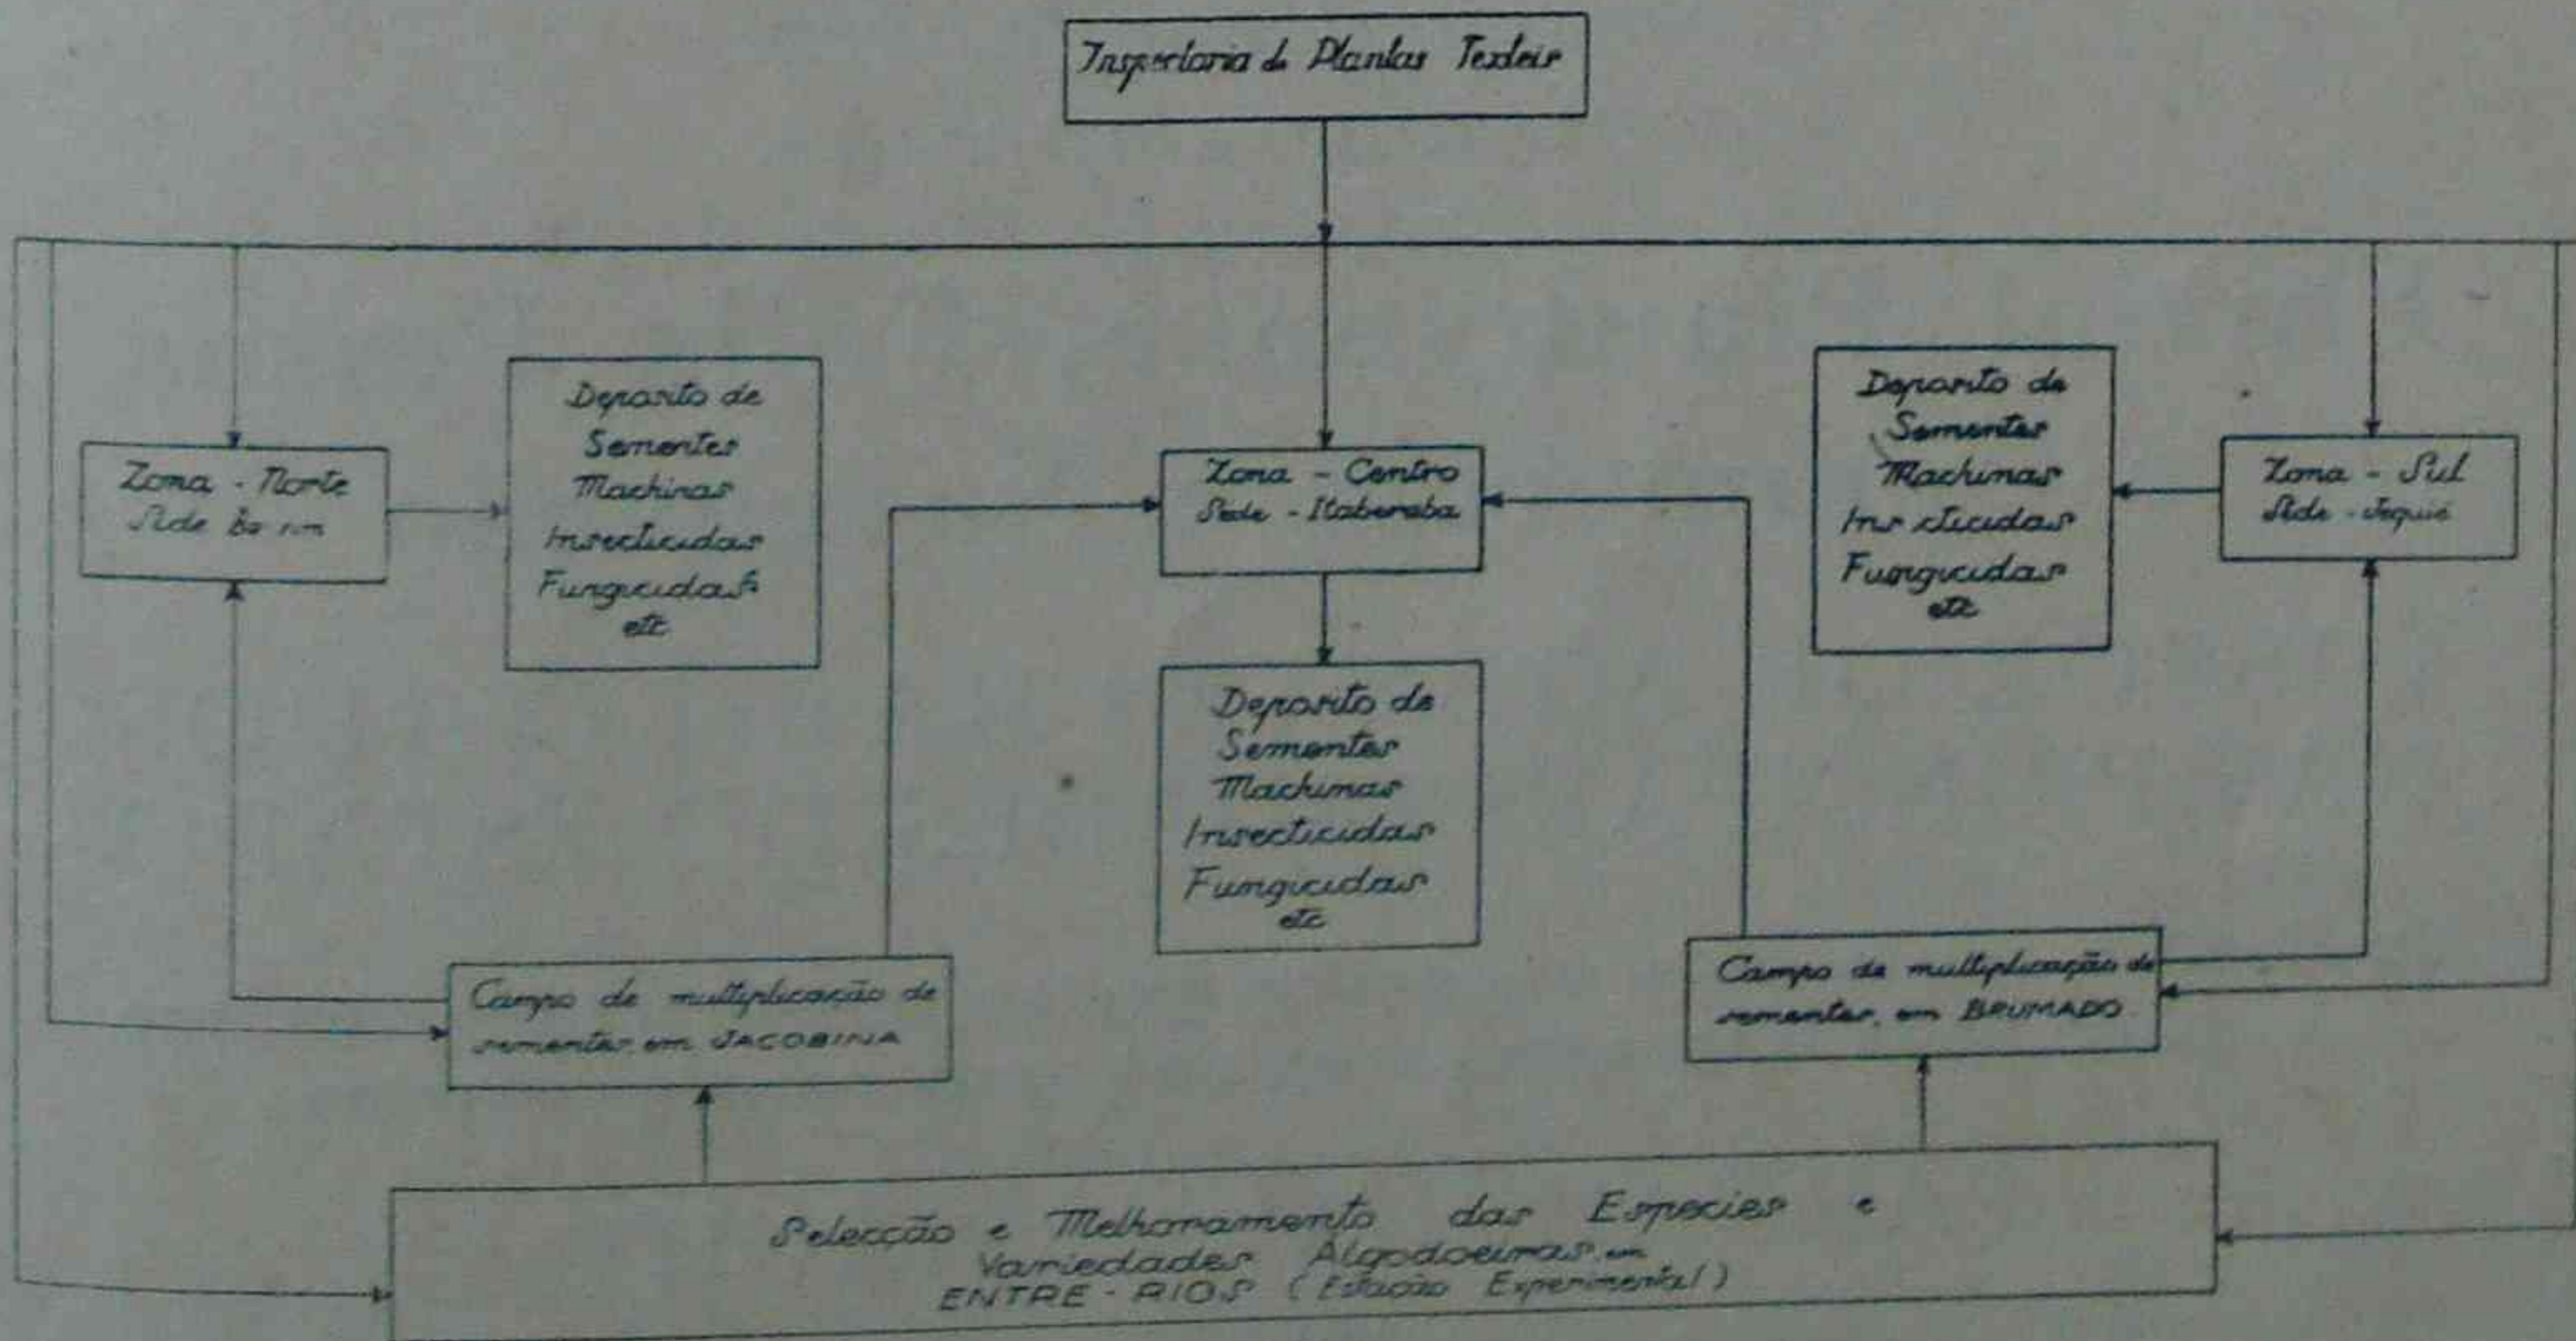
Inspectoria de Plantas Texteis

Zona - Norte
Sede Bonfim

Deposito de Sementes Machinas Insecticidas Fungicidas etc

Zona - Centro
Sede - Itaberaba

Deposito de Sementes Machinas Insecticidas Fungicidas etc

Deposito de Sementes Machinas Insecticidas Fungicidas etc

Zona - Sul
Sede - Jequié

Campo de multiplicação de sementes em JACOBINA

Campo de multiplicação de sementes, em BRUMADO

Selecção e Melhoramento das Especies e Variedades Algodoeiras em ENTRE - RIOS (Estação Experimental)